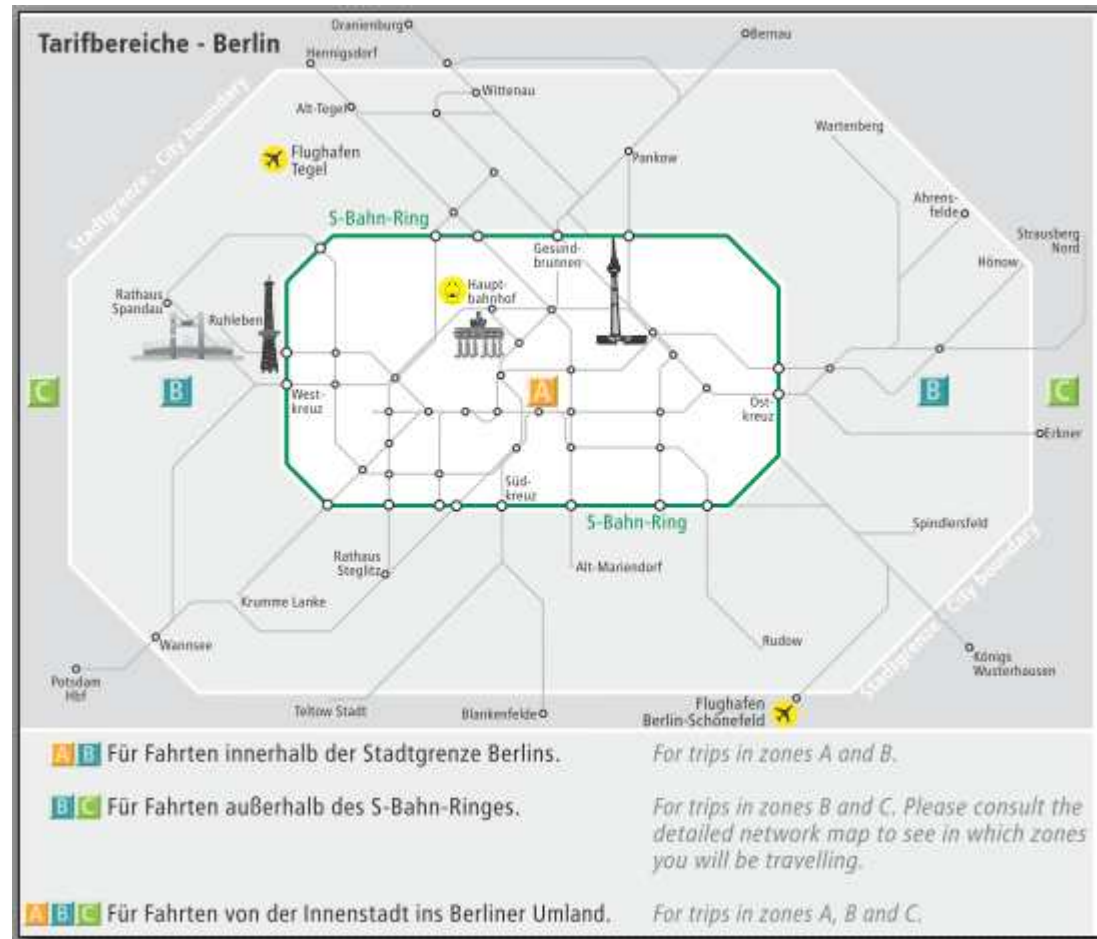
Tarifbereiche - Berlin

Oranienburg
Hennigsdorf
Bernau
Wittenau
Alt-Tegel
Stadtgrenze - City boundary
Flughafen Tegel
Pankow
Wartenberg
Ahrensfelde
Strausberg Nord
Hönow
S-Bahn-Ring
Gesundbrunnen
Hauptbahnhof
Rathaus Spandau
Ruhleben
C
B
A
B
C
Westkreuz
Ostkreuz
Erkner
Südkreuz
S-Bahn-Ring
Spindlersfeld
Rathaus Steglitz
Alt-Mariendorf
Krumme Lanke
Stadtgrenze - City boundary
Wannsee
Rudow
Königs Wusterhausen
Potsdam Hbf
Teltow Stadt
Blankenfelde
Flughafen Berlin-Schönefeld

A B Für Fahrten innerhalb der Stadtgrenze Berlins. For trips in zones A and B.

B C Für Fahrten außerhalb des S-Bahn-Ringes. For trips in zones B and C. Please consult the detailed network map to see in which zones you will be travelling.

A B C Für Fahrten von der Innenstadt ins Berliner Umland. For trips in zones A, B and C.